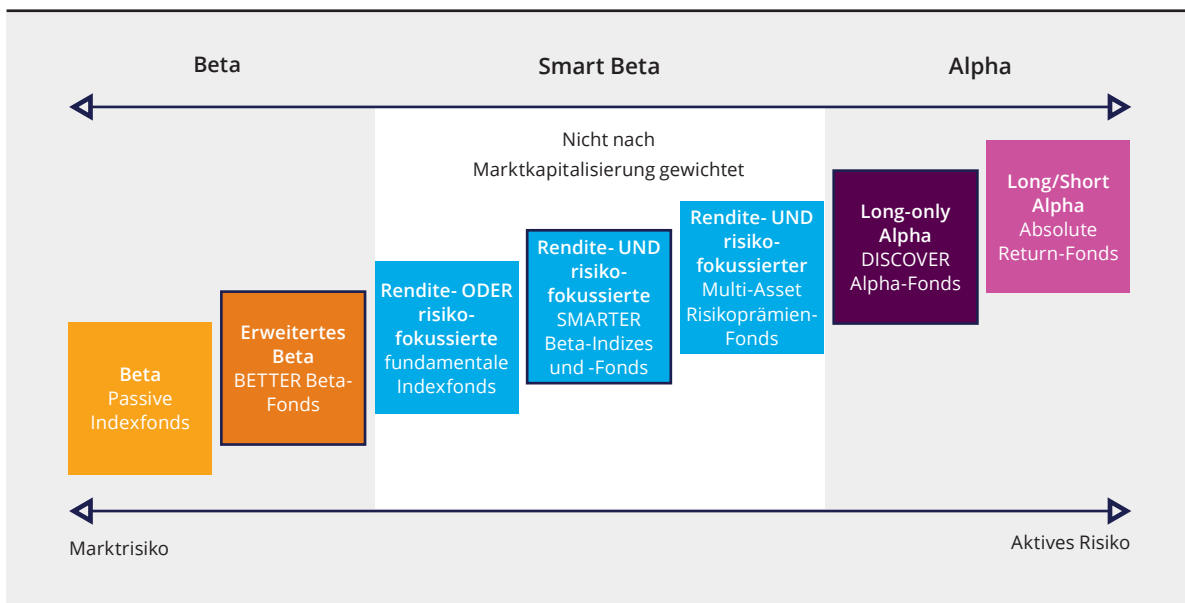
Beta

Smart Beta

Alpha

Nicht nach Marktkapitalisierung gewichtet

Beta
Passive Indexfonds

Erweitertes Beta
BETTER Beta-Fonds

Rendite- ODER risikofokussierte
fundamentale Indexfonds

Rendite- UND risikofokussierte
SMARTER Beta-Indizes und -Fonds

Rendite- UND risikofokussierter
Multi-Asset Risikoprämien-Fonds

Long-only Alpha
DISCOVER Alpha-Fonds

Long/Short Alpha
Absolute Return-Fonds

Marktrisiko

Aktives Risiko